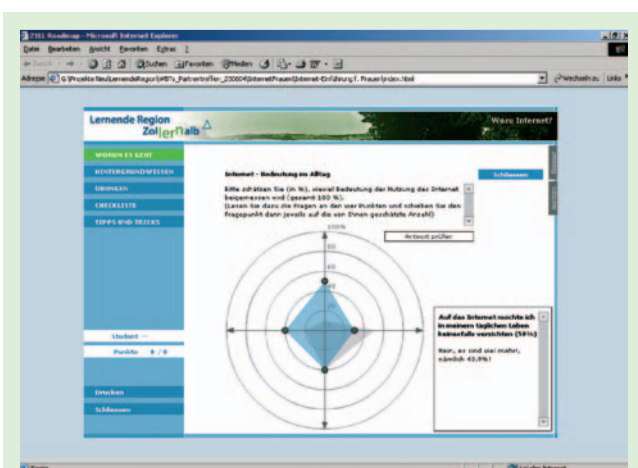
2311 Roadmap - Microsoft Internet Explorer

Datei Bearbeiten Ansicht Favoriten Extras ?

Zurück Suchen Favoriten Medien

Adresse G:\Projekte Neu\LernendeRegion\WBTs_Partnertreffen_230604\InternetFrauen\Internet-Einführung f. Frauen\index.html

Wechseln zu Links

Lernende Region Zollernalb

Wozu Internet?

WORUM ES GEHT

HINTERGRUNDWISSEN

ÜBUNGEN

CHECKLISTE

TIPPS UND TRICKS

Internet - Bedeutung im Alltag

Schliessen

Bitte schätzen Sie (in %), wieviel Bedeutung der Nutzung des Internet beigemessen wird (gesamt 100 %).
(Lesen Sie dazu die Fragen an den vier Punkten und schieben Sie den Fragepunkt dann jeweils auf die von Ihnen geschätzte Anzahl)

100%

Antwort prüfen

Auf das Internet möchte ich in meinem täglichen Leben keinesfalls verzichten (58%)

Nein, es sind viel mehr, nämlich 40.9%!

Student --

Punkte 0 / 0

Drucken

Schliessen

Fertig

Lokales Intranet